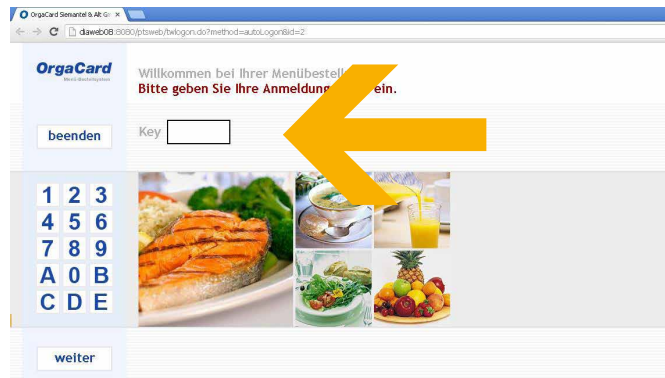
OrgaCard Siemantel & Alt Gr ×

daweb08:8080/ptsweb/twlogon.do?method=autoLogon&id=2

OrgaCard
Menübestellsystem

Willkommen bei Ihrer Menübestell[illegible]
Bitte geben Sie Ihre Anmeldung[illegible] ein.

beenden

Key

| 1 | 2 | 3 |
|---|---|---|
| 4 | 5 | 6 |
| 7 | 8 | 9 |
| A | 0 | B |
| C | D | E |

weiter